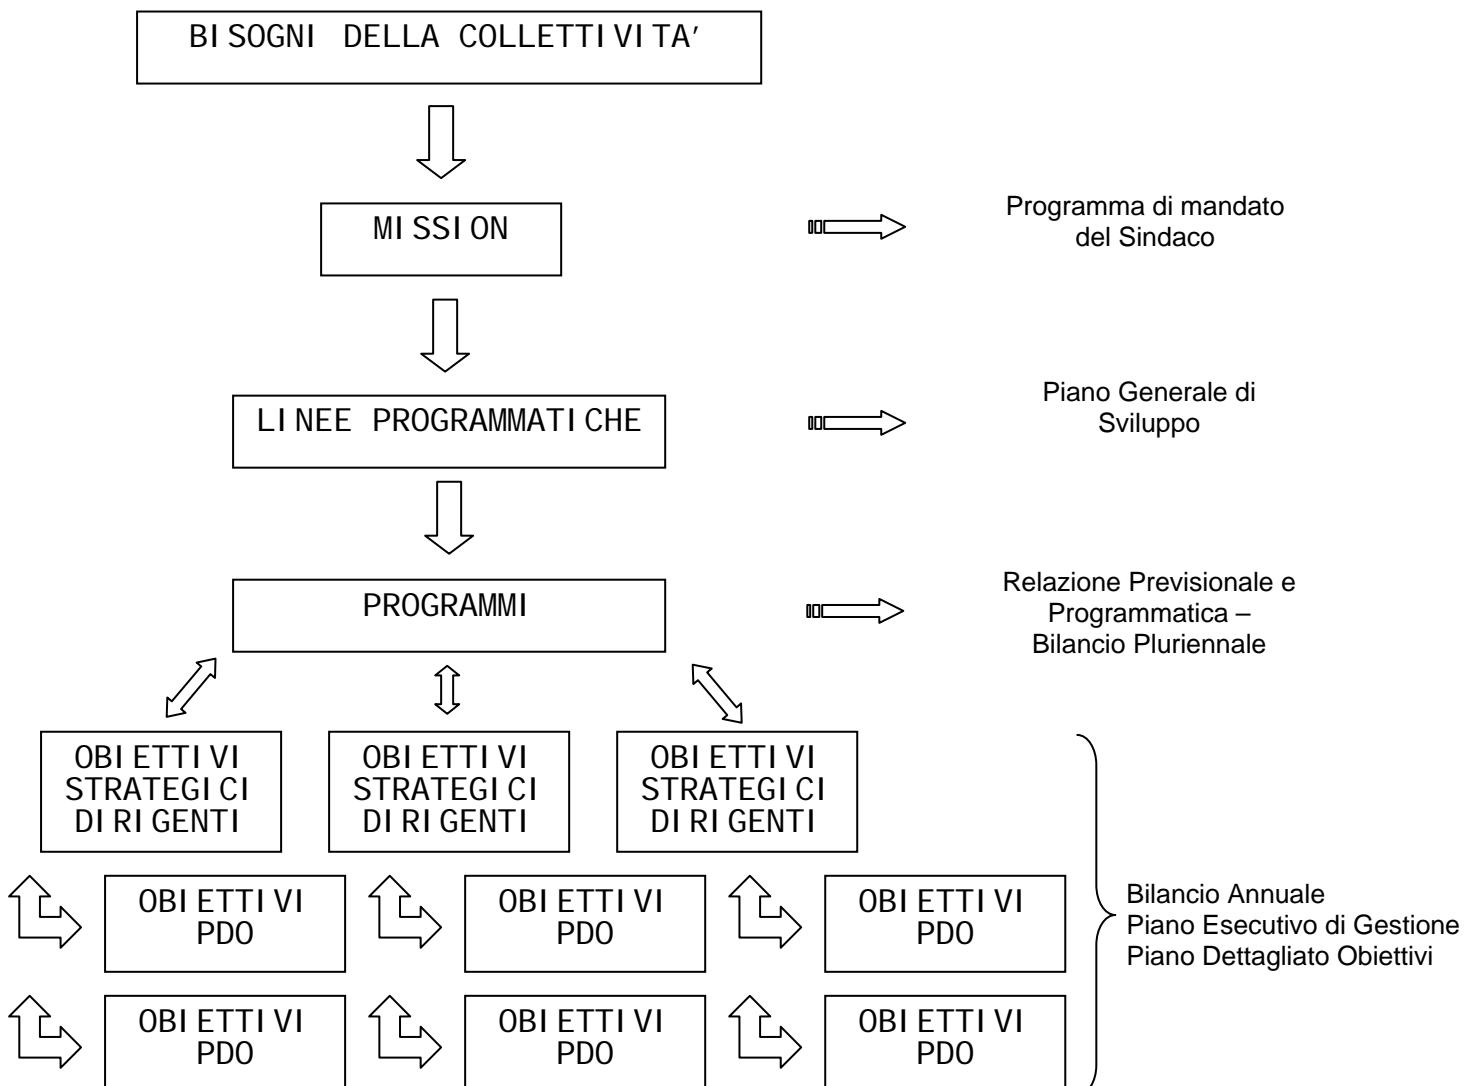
BISOGNI DELLA COLLETTIVITA'

MISSION

Programma di mandato del Sindaco

LINEE PROGRAMMATICHE

Piano Generale di Sviluppo

PROGRAMMI

Relazione Previsionale e Programmatica – Bilancio Pluriennale

OBIETTIVI STRATEGICI DIRIGENTI

OBIETTIVI STRATEGICI DIRIGENTI

OBIETTIVI STRATEGICI DIRIGENTI

OBIETTIVI PDO

OBIETTIVI PDO

OBIETTIVI PDO

OBIETTIVI PDO

OBIETTIVI PDO

OBIETTIVI PDO

Bilancio Annuale
Piano Esecutivo di Gestione
Piano Dettagliato Obiettivi